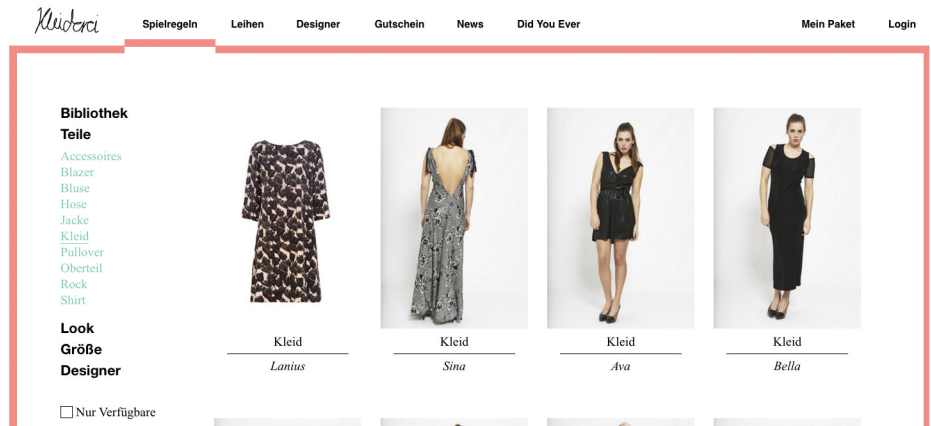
Kleiderei

Spielregeln Leihen Designer Gutschein News Did You Ever Mein Paket Login

Bibliothek
Teile

Accessoires
Blazer
Bluse
Hose
Jacke
Kleid
Pullover
Oberteil
Rock
Shirt

Look
Größe
Designer

Nur Verfügbare

Kleid
Lanius

Kleid
Sina

Kleid
Ava

Kleid
Bella